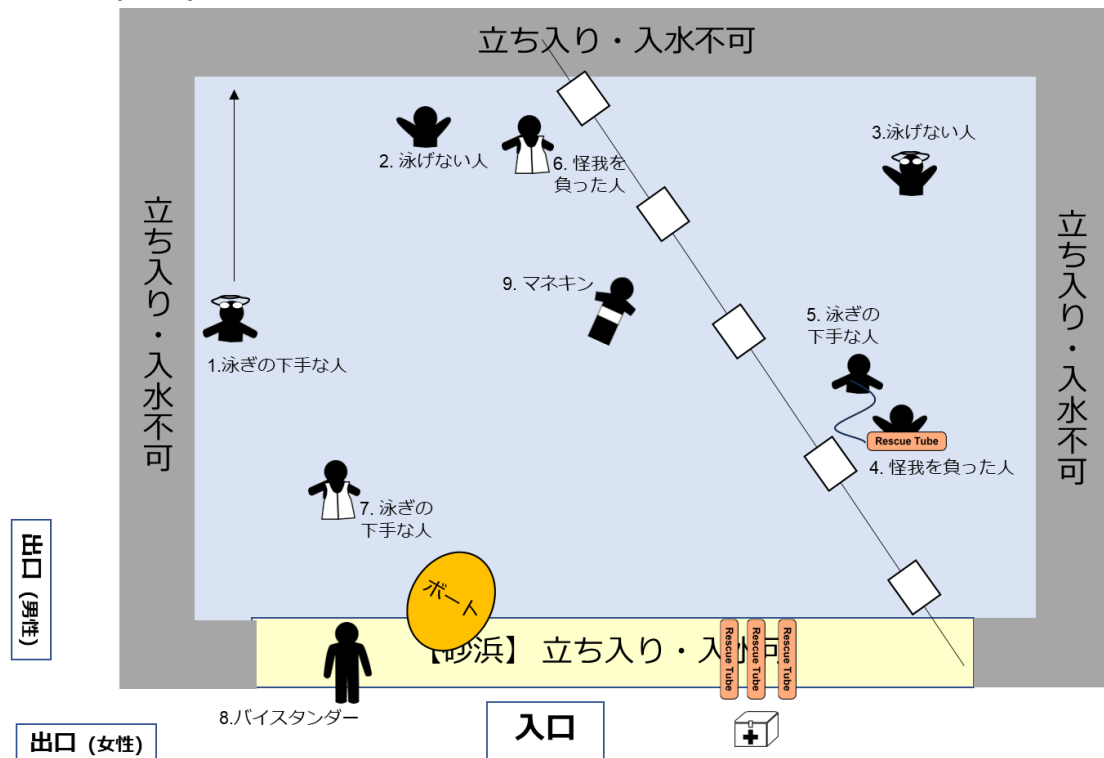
立ち入り・入水不可

立ち入り・入水不可

立ち入り・入水不可

2. 泳げない人

6. 怪我を負った人

3.泳げない人

9. マネキン

5. 泳ぎの下手な人

1.泳ぎの下手な人

Rescue Tube

4. 怪我を負った人

7. 泳ぎの下手な人

ボート

【砂浜】 立ち入り・入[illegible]可

Rescue Tube

Rescue Tube

Rescue Tube

出口（男性）

8.バイスタンダー

入口

出口（女性）